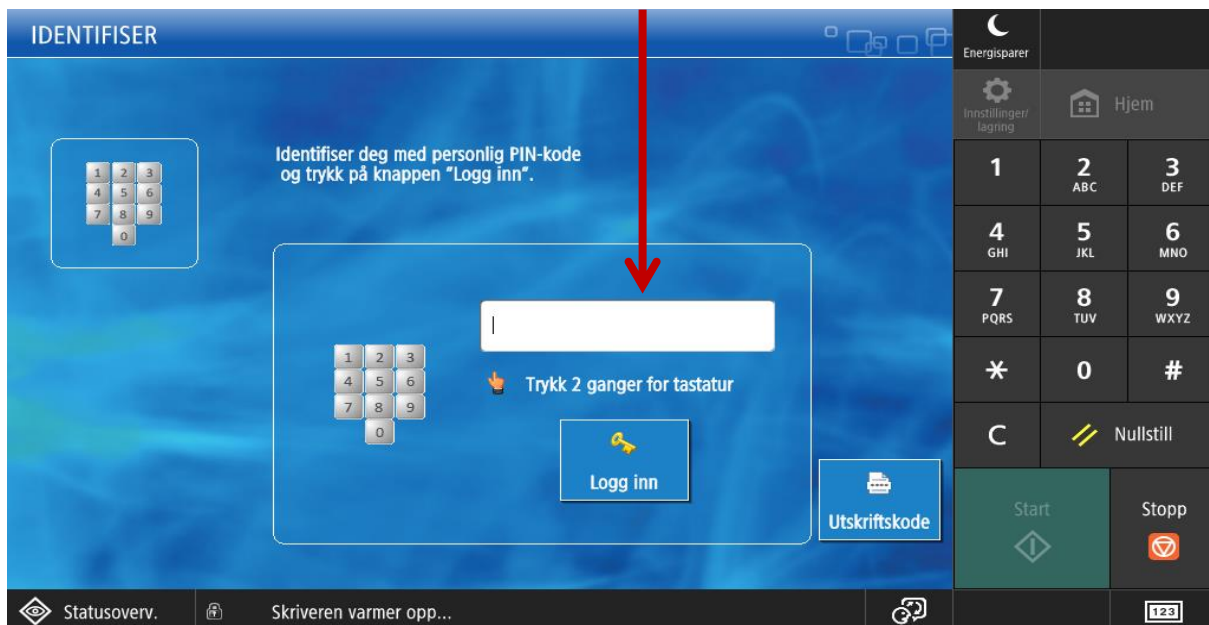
IDENTIFISER

1 2 3
4 5 6
7 8 9
0

Identifiser deg med personlig PIN-kode
og trykk på knappen "Logg inn".

1 2 3
4 5 6
7 8 9
0

Trykk 2 ganger for tastatur

Logg inn

Utskriftskode

Energisparer

Innstillinger/ lagring

Hjem

1
2 ABC
3 DEF
4 GHI
5 JKL
6 MNO
7 PQRS
8 TUV
9 WXYZ
*
0
#
C
Nullstill

Start

Stopp

Statusoverv.

Skriveren varmer opp...

123